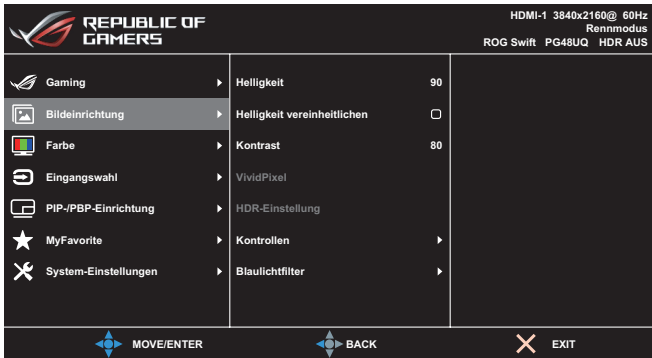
REPUBLIC OF GAMERS

HDMI-1 3840x2160@ 60Hz
Rennmodus
ROG Swift PG48UQ HDR AUS

Gaming
Bildeinrichtung
Farbe
Eingangswahl
PIP-/PBP-Einrichtung
MyFavorite
System-Einstellungen

Helligkeit 90
Helligkeit vereinheitlichen
Kontrast 80
VividPixel
HDR-Einstellung
Kontrollen
Blaulichtfilter

MOVE/ENTER
BACK
EXIT